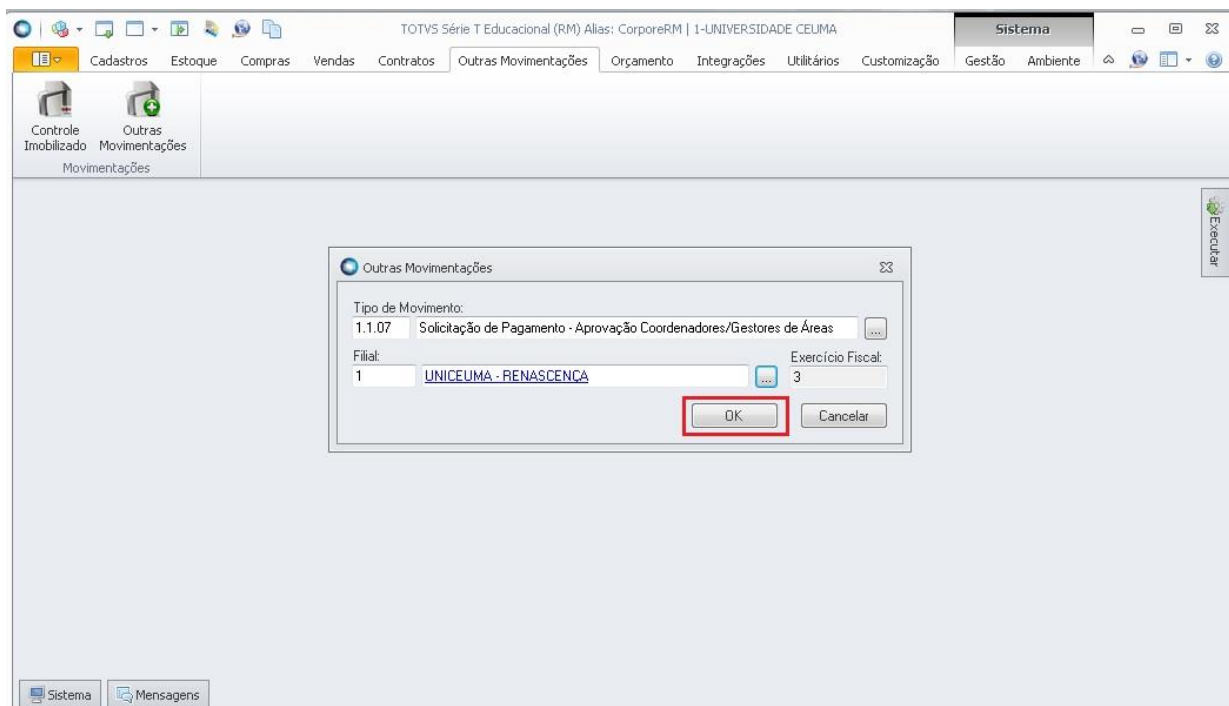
TOTVS Série T Educacional (RM) Alias: CorporeRM | 1-UNIVERSIDADE CEUMA

Sistema

Cadastros Estoque Compras Vendas Contratos Outras Movimentações Orçamento Integrações Utilitários Customização Gestão Ambiente

Controle Imobilizado

Outras Movimentações

Movimentações

Executar

Outras Movimentações

Tipo de Movimento:

1.1.07 Solicitação de Pagamento - Aprovação Coordenadores/Gestores de Áreas ...

Filial:

1 UNICEUMA - RENASCENÇA ...

Exercício Fiscal:

3

OK

Cancelar

Sistema

Mensagens